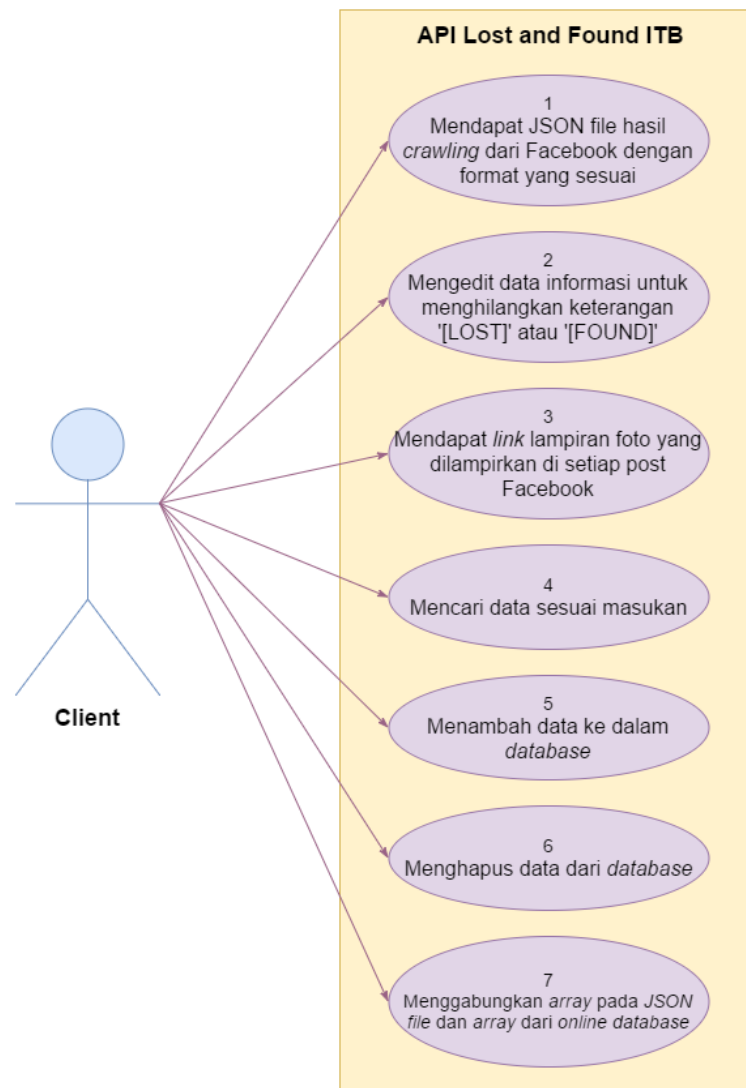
API Lost and Found ITB

1
Mendapat JSON file hasil crawling dari Facebook dengan format yang sesuai

2
Mengedit data informasi untuk menghilangkan keterangan '[LOST]' atau '[FOUND]'

3
Mendapat link lampiran foto yang dilampirkan di setiap post Facebook

4
Mencari data sesuai masukan

5
Menambah data ke dalam database

6
Menghapus data dari database

7
Menggabungkan array pada JSON file dan array dari online database

Client